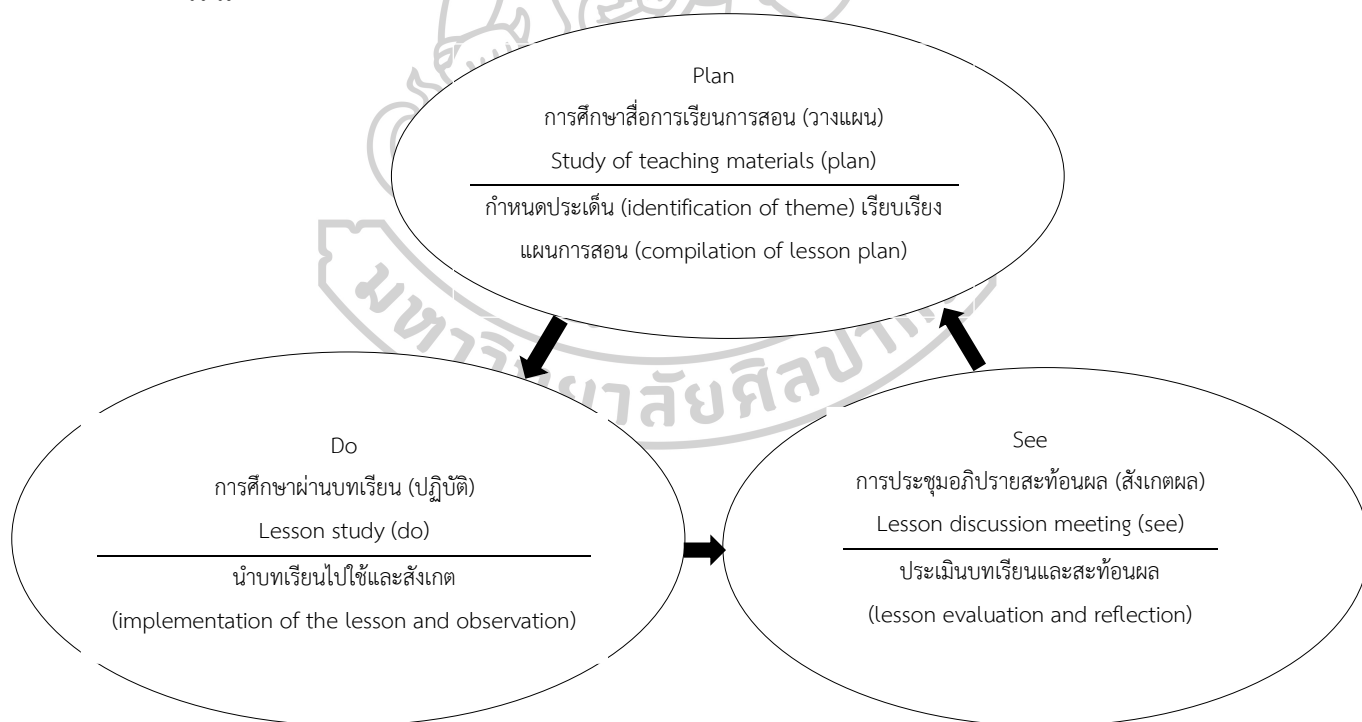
Plan
การศึกษาสื่อการเรียนการสอน (วางแผน)
Study of teaching materials (plan)
กำหนดประเด็น (identification of theme) เรียบเรียงแผนการสอน (compilation of lesson plan)

Do
การศึกษาผ่านบทเรียน (ปฏิบัติ)
Lesson study (do)
นำบทเรียนไปใช้และสังเกต
(implementation of the lesson and observation)

See
การประชุมอภิปรายสะท้อนผล (สังเกตผล)
Lesson discussion meeting (see)
ประเมินบทเรียนและสะท้อนผล
(lesson evaluation and reflection)

มหาวิทยาลัยศิลปากร